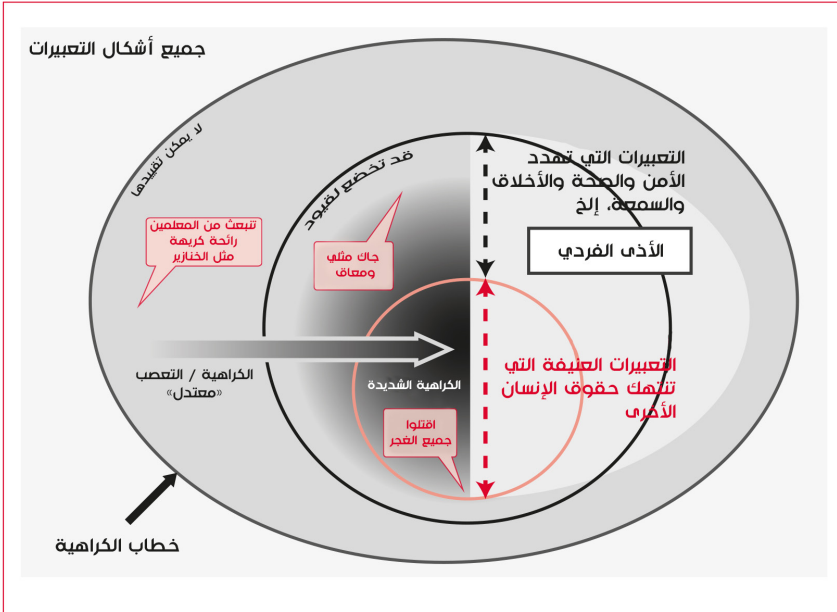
جميع أشكال التعبيرات

لا يمكن تقييدها

قد تخضع لقيود

التعبيرات التي تهدد الأمن والصحة والأخلاق والسمعة، إلخ

الأذى الفردي

تنبعث من المعلمين رائحة كريهة مثل الخنازير

جاك مثلي ومعاق

الكراهية / التعصب «معتدل»

الكراهية الشديدة

التعبيرات العنيفة التي تنتهك حقوق الإنسان الأخرى

اقتلوا جميع الغجر

خطاب الكراهية